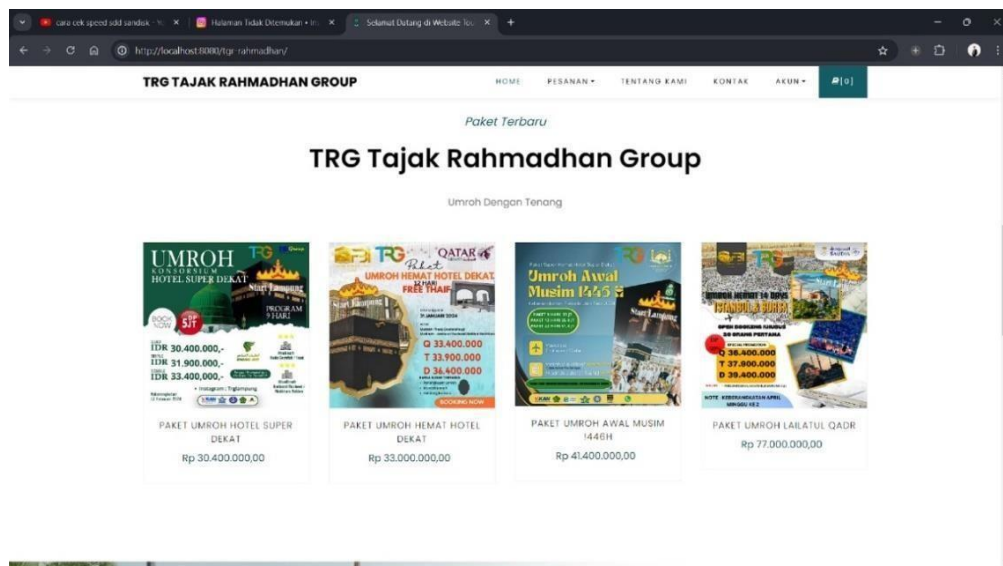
cara cek speed sdd sandisk - × | Halaman Tidak Ditemukan • In × | Selamat Datang di Website Tou × | +

http://localhost:8080/tgr-rahmadhan/

TRG TAJAK RAHMADHAN GROUP

HOME PESANAN ▾ TENTANG KAMI KONTAK AKUN ▾ [0]

Paket Terbaru

TRG Tajak Rahmadhan Group

Umroh Dengan Tenang

UMROH
KONSORSIUM
HOTEL SUPER DEKAT
Start Lampung
PROGRAM 9 HARI
BOOK NOW
DP 5JT
IDR 30.400.000,-
IDR 31.900.000,-
IDR 33.400.000,-

PAKET UMROH HOTEL SUPER DEKAT
Rp 30.400.000,00

TRG QATAR
Paket UMROH HEMAT HOTEL DEKAT
FREE THAIF
Start Lampung
Q 33.400.000
T 33.900.000
D 36.400.000
BOOKING NOW

PAKET UMROH HEMAT HOTEL DEKAT
Rp 33.000.000,00

Umroh Awal Musim 1445 H
Start Lampung

PAKET UMROH AWAL MUSIM 1446H
Rp 41.400.000,00

Q 36.400.000
T 37.900.000
D 39.400.000

PAKET UMROH LAILATUL QADR
Rp 77.000.000,00